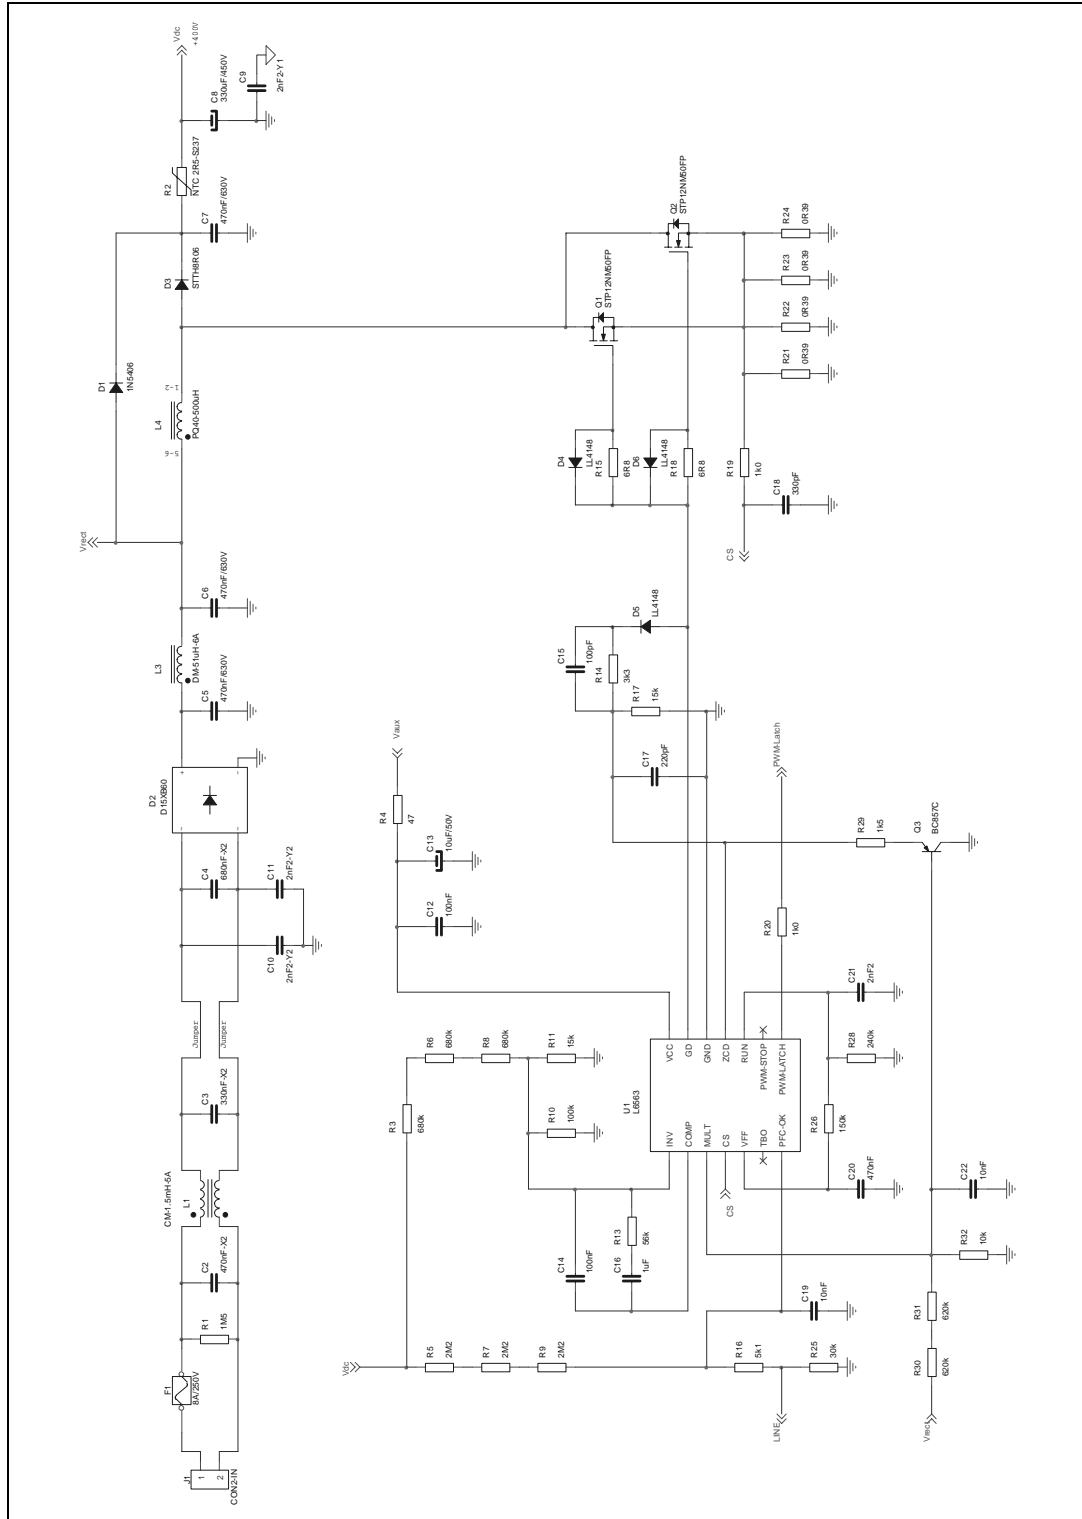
Vdc
+400V
C9
2nF2-Y1
C8
330uF/450V
R2
NTC 2R5-S237
C7
470nF/630V
Q2
STP12NM50FP
R24
0R39
R23
0R39
D3
STTH8R06
R22
0R39
Q1
STP12NM50FP
R21
0R39
D1
1N5406
L4
PQ40-500uH
1-2
5-6
D4
LL4148
R15
6R8
D6
LL4148
R18
6R8
R19
1k0
C18
330pF
CS
Vrect
C6
470nF/630V
D5
LL4148
C15
100pF
R14
3k3
L3
DM-51uH-6A
R17
15k
C5
470nF/630V
Vaux
PWM-Latch
C17
220pF
D2
D15XB60
R4
47
C13
10uF/50V
R29
1k5
Q3
BC857C
C4
680nF-X2
C11
2nF2-Y2
C12
100nF
C10
2nF2-Y2
R20
1k0
C21
2nF2
Jumper
Jumper
R6
680k
R8
680k
R11
15k
VCC
GD
GND
ZCD
RUN
R28
240k
C3
330nF-X2
R3
680k
R10
100k
U1
L6563
PWM-STOP
PWM-LATCH
INV
COMP
MULT
CS
VFF
TBO
PFC-OK
R26
150k
L1
CM-1.5mH-5A
C20
470nF
C22
10nF
R13
56k
CS
C14
100nF
C16
1uF
R32
10k
C2
470nF-X2
C19
10nF
R1
1M5
R31
620k
F1
8A/250V
Vdc
R5
2M2
R7
2M2
R9
2M2
R16
5k1
R25
30k
R30
620k
J1
1
2
CON2-IN
LINE
Vrect